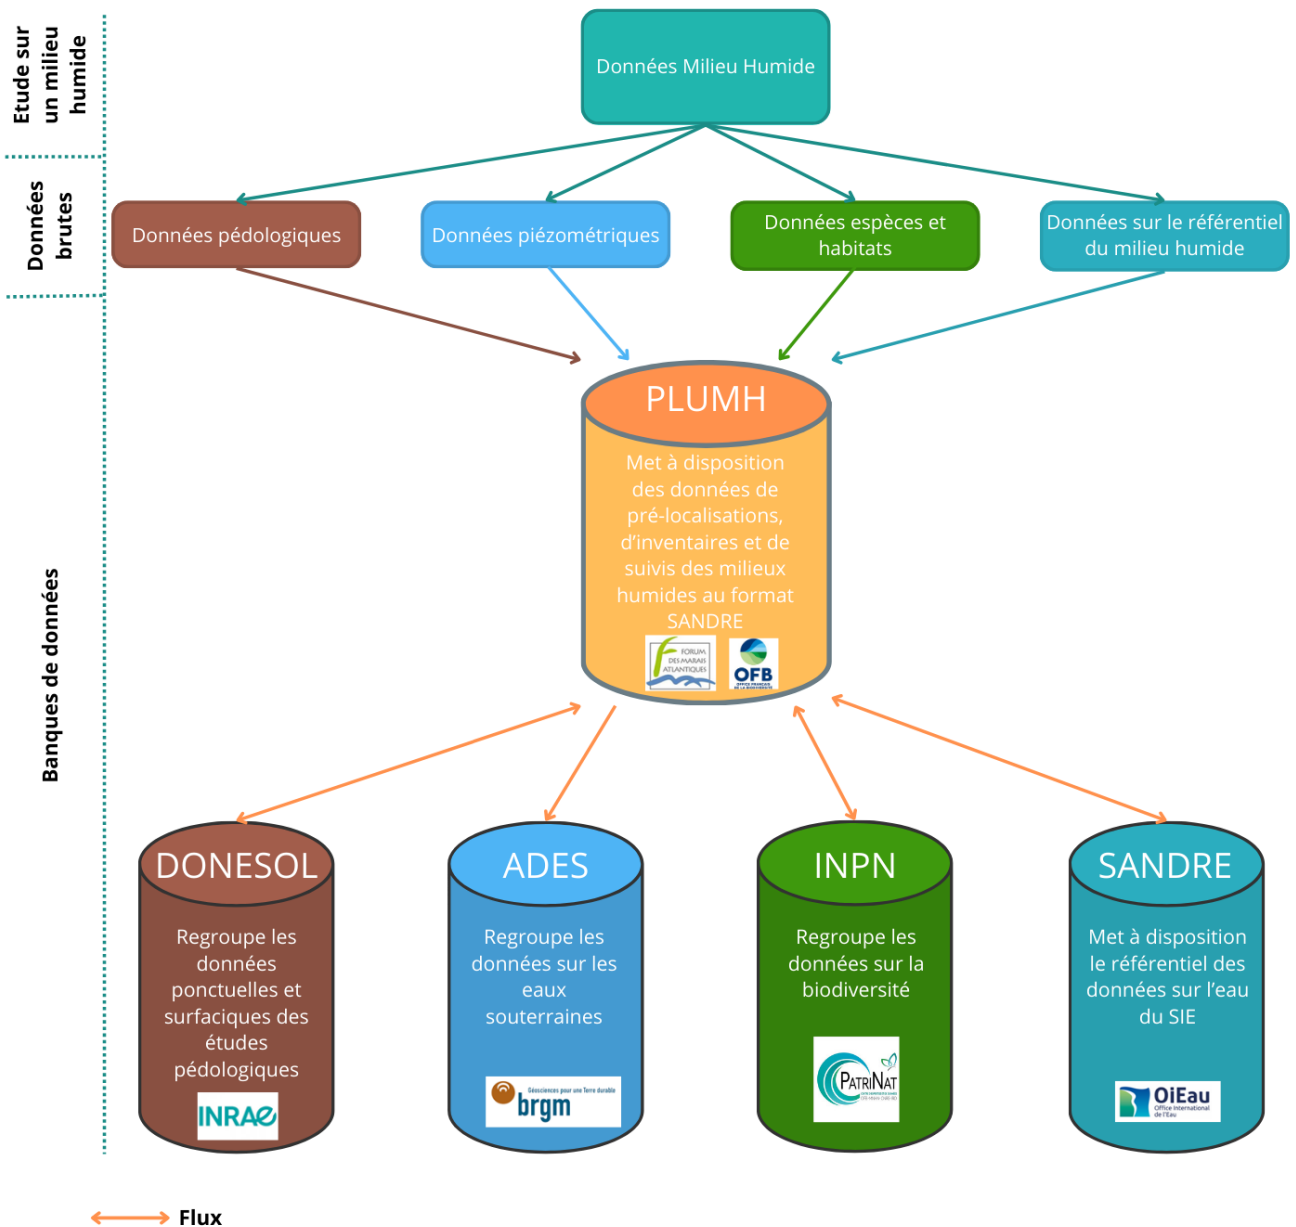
Etude sur un milieu humide

Données Milieu Humide

Données brutes

Données pédologiques

Données piézométriques

Données espèces et habitats

Données sur le référentiel du milieu humide

Banques de données

PLUMH

Met à disposition des données de pré-localisations, d'inventaires et de suivis des milieux humides au format SANDRE

FORUM DES MARAIS ATLANTIQUES

OFB OFFICE FRANÇAIS DE LA BIODIVERSITÉ

DONESOL

Regroupe les données ponctuelles et surfaciques des études pédologiques

INRAE

ADES

Regroupe les données sur les eaux souterraines

Géosciences pour une Terre durable brgm

INPN

Regroupe les données sur la biodiversité

PATRINAT

SANDRE

Met à disposition le référentiel des données sur l'eau du SIE

OiEau Office International de l'Eau

Flux